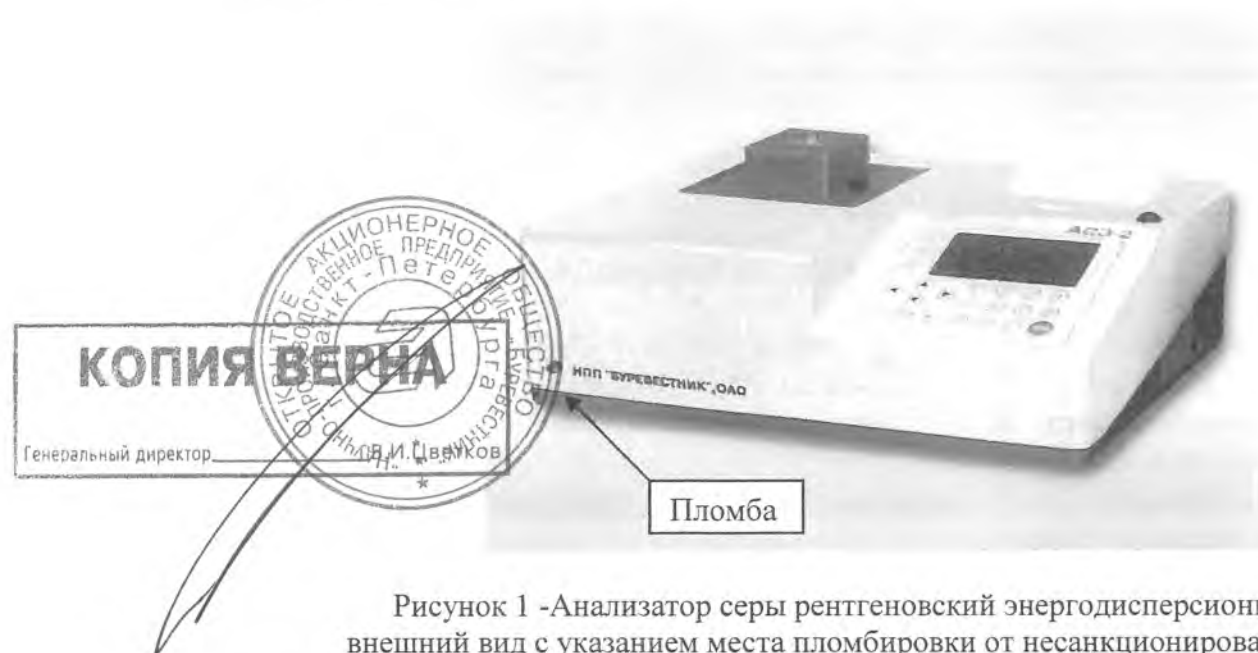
ОТКРЫТОЕ АКЦИОНЕРНОЕ ОБЩЕСТВО
ПРОИЗВОДСТВЕННОЕ ПРЕДПРИЯТИЕ «БУРЕВЕСТНИК»
Санкт-Петербург

КОПИЯ ВЕРНА

Генеральный директор В.И. Цветков

АСЭ-2

НПП "БУРЕВЕСТНИК", ОАО

Пломба

Рисунок 1 -Анализатор серы рентгеновский энергодисперсион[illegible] внешний вид с указанием места пломбировки от несанкционирова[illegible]